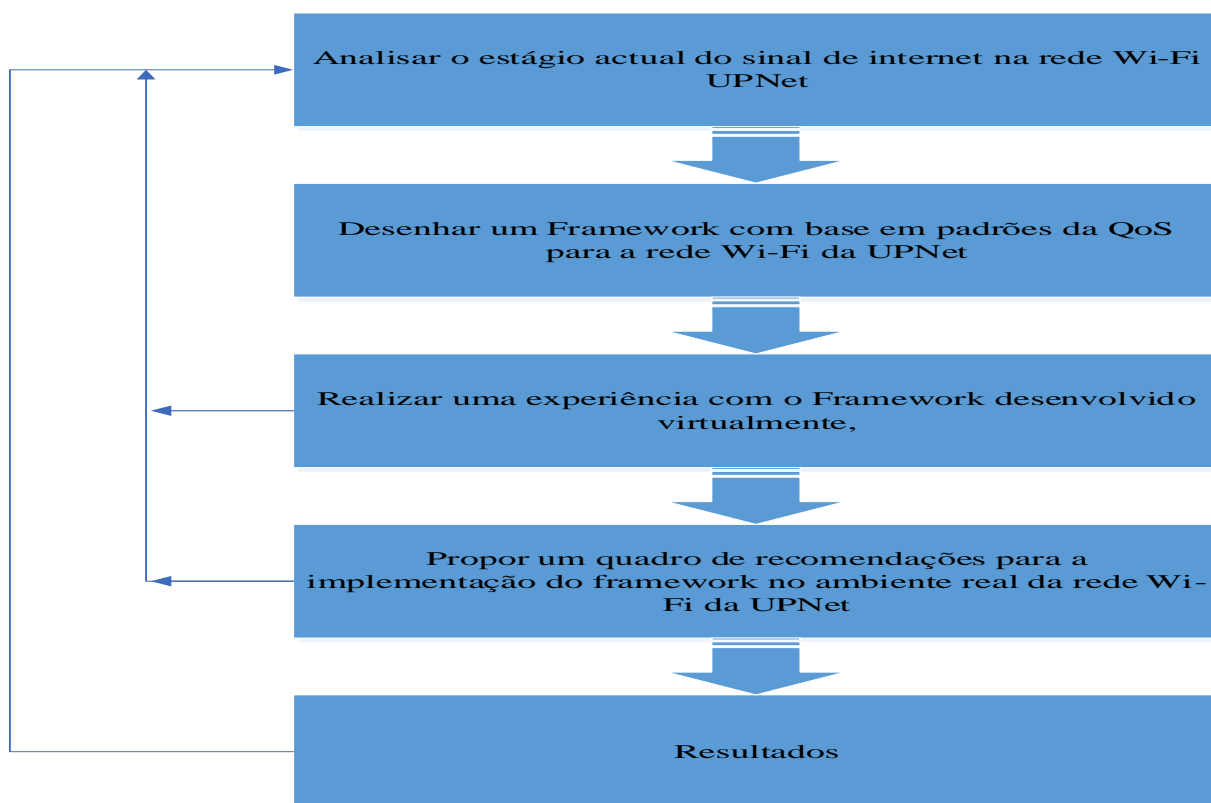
Analisar o estágio actual do sinal de internet na rede Wi-Fi UPNet

Desenhar um Framework com base em padrões da QoS para a rede Wi-Fi da UPNet

Realizar uma experiência com o Framework desenvolvido virtualmente,

Propor um quadro de recomendações para a implementação do framework no ambiente real da rede Wi-Fi da UPNet

Resultados